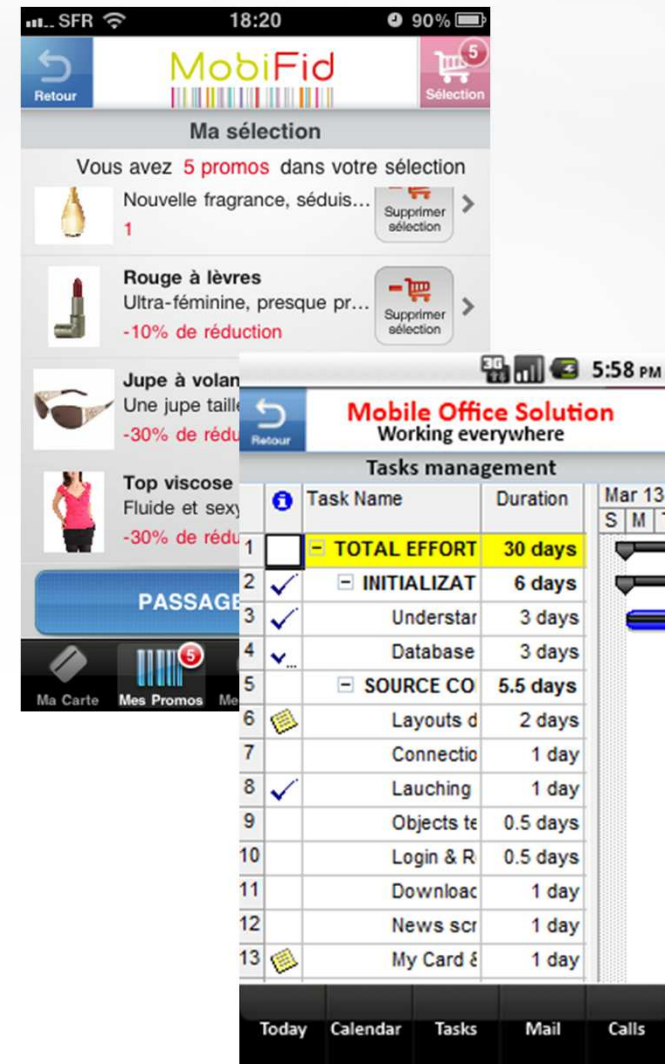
SFR 18:20 90%

Retour

MobiFid

5

Sélection

Ma sélection

Vous avez 5 promos dans votre sélection

Nouvelle fragrance, séduis…

1

Supprimer sélection

Rouge à lèvres

Ultra-féminine, presque pr…

-10% de réduction

Supprimer sélection

Jupe à volan

Une jupe taille

-30% de rédu

Top viscose

Fluide et sexy

-30% de rédu

PASSAGE

Ma Carte

5

Mes Promos

Me

5:58 PM

Retour

Mobile Office Solution

Working everywhere

Tasks management

| | | Task Name | Duration |
|---|---|---|---|
| 1 | | ⊟ TOTAL EFFORT | 30 days |
| 2 | ✓ | ⊟ INITIALIZAT | 6 days |
| 3 | ✓ | Understar | 3 days |
| 4 | ✓ | Database | 3 days |
| 5 | | ⊟ SOURCE CO | 5.5 days |
| 6 | | Layouts d | 2 days |
| 7 | | Connectio | 1 day |
| 8 | ✓ | Lauching | 1 day |
| 9 | | Objects te | 0.5 days |
| 10 | | Login & R | 0.5 days |
| 11 | | Downloac | 1 day |
| 12 | | News scr | 1 day |
| 13 | | My Card & | 1 day |

Mar 13

S M T

Today Calendar Tasks Mail Calls